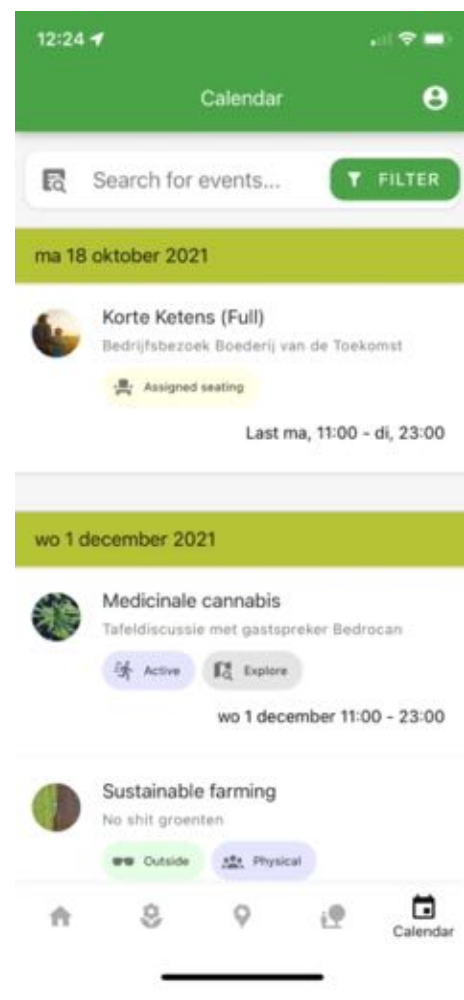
12:24

Calendar

Search for events...

FILTER

ma 18 oktober 2021

Korte Ketens (Full)

Bedrijfsbezoek Boederij van de Toekomst

Assigned seating

Last ma, 11:00 - di, 23:00

wo 1 december 2021

Medicinale cannabis

Tafeldiscussie met gastspreker Bedrocan

Active

Explore

wo 1 december 11:00 - 23:00

Sustainable farming

No shit groenten

Outside

Physical

Calendar